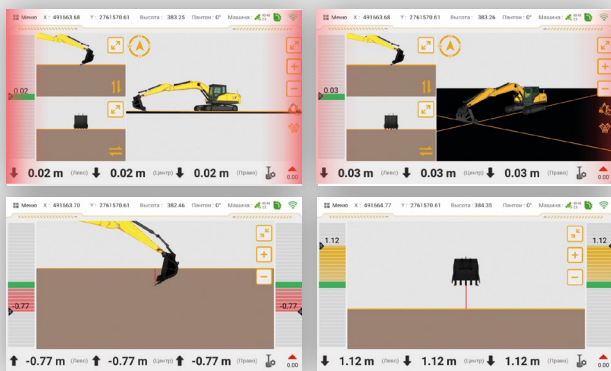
Меню X: 491563.68 Y: 2761570.61 Высота: 383.25 Пентон: 0° Машина:

0.02

0.02 m (Лево) 0.02 m (Центр) 0.02 m (Право) 0.00

Меню X: 491563.68 Y: 2761570.61 Высота: 383.26 Пентон: 0° Машина:

0.03

0.03 m (Лево) 0.03 m (Центр) 0.03 m (Право) 0.00

Меню X: 491563.70 Y: 2761570.61 Высота: 382.46 Пентон: 0° Машина:

-0.77 -0.77

-0.77 m (Лево) -0.77 m (Центр) -0.77 m (Право) 0.00

Меню X: 491564.77 Y: 2761570.61 Высота: 384.35 Пентон: 0° Машина:

1.12 1.12

1.12 m (Лево) 1.12 m (Центр) 1.12 m (Право) 0.00